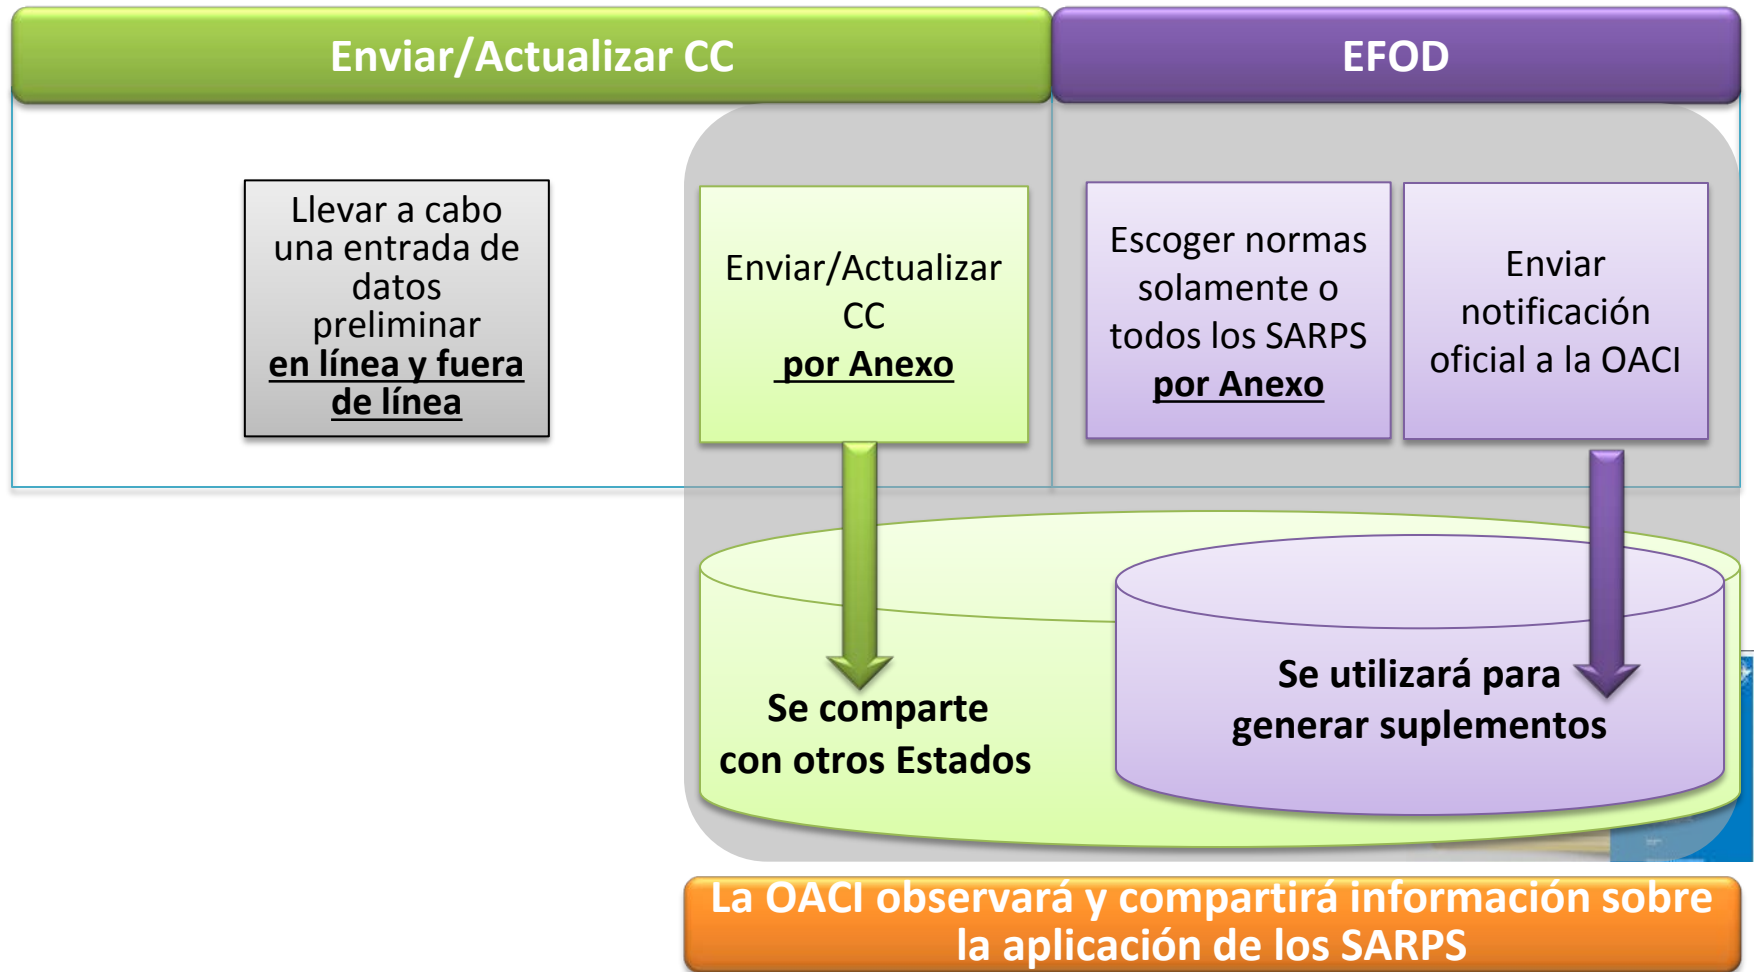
Enviar/Actualizar CC

EFOD

Llevar a cabo una entrada de datos preliminar en línea y fuera de línea

Enviar/Actualizar CC por Anexo

Escoger normas solamente o todos los SARPS por Anexo

Enviar notificación oficial a la OACI

Se comparte con otros Estados

Se utilizará para generar suplementos

La OACI observará y compartirá información sobre la aplicación de los SARPS